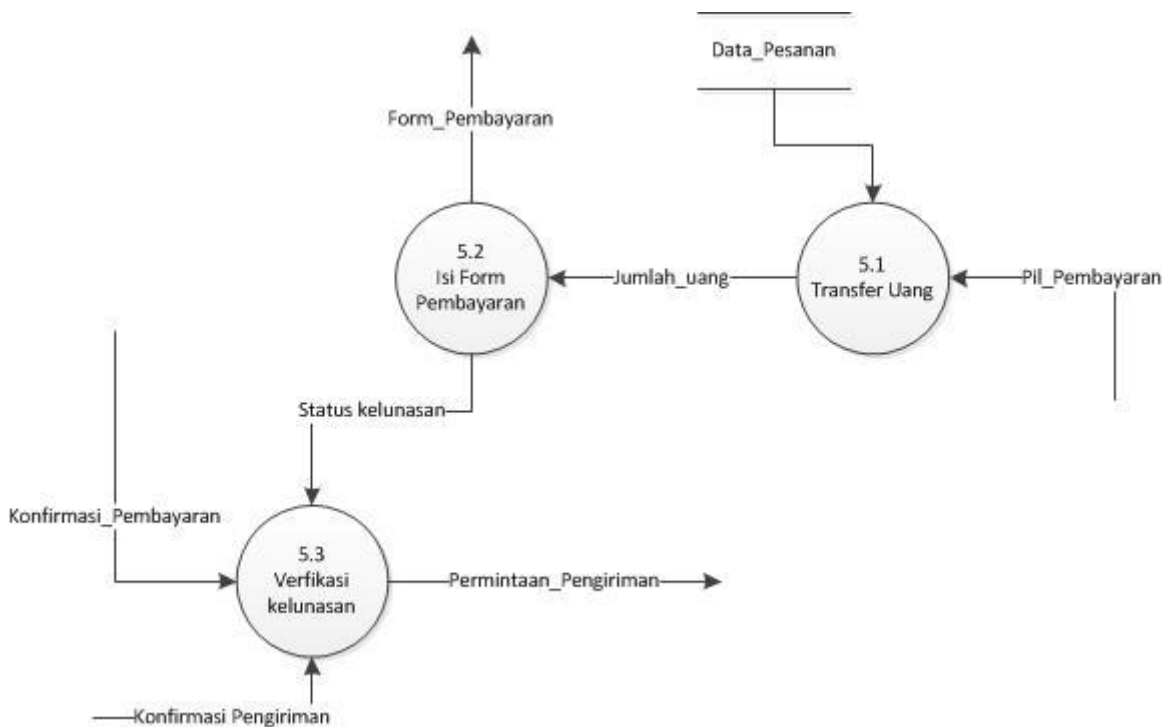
Data_Pesanan

Form_Pembayaran

5.2
Isi Form
Pembayaran

Jumlah_uang

5.1
Transfer Uang

Pil_Pembayaran

Status kelunasan

Konfirmasi_Pembayaran

5.3
Verfikasi
kelunasan

Permintaan_Pengiriman

Konfirmasi Pengiriman